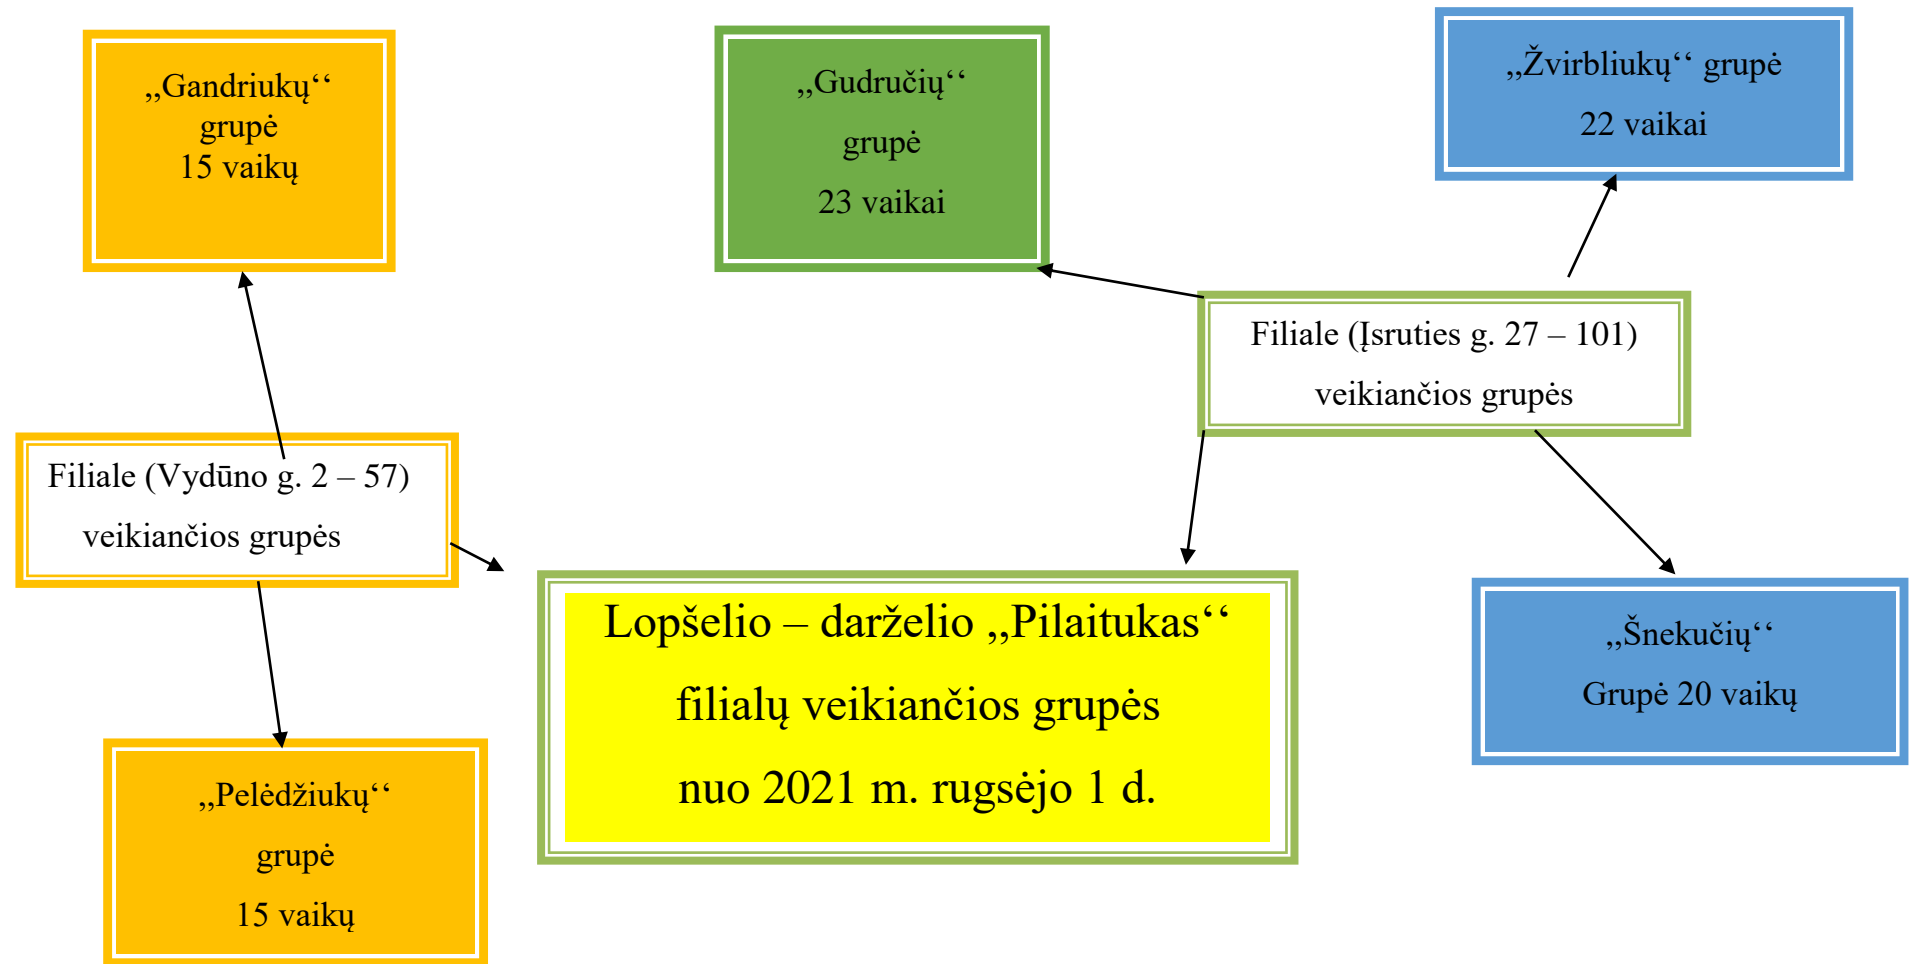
„Gandriukų“ grupė 15 vaikų

„Gudručių“ grupė 23 vaikai

„Žvirbliukų“ grupė 22 vaikai

Filiale (Įsruties g. 27 – 101) veikiančios grupės

Filiale (Vydūno g. 2 – 57) veikiančios grupės

Lopšelio – darželio „Pilaitukas“ filialų veikiančios grupės nuo 2021 m. rugsėjo 1 d.

„Šnekučių“ Grupė 20 vaikų

„Pelėdžiukų“ grupė 15 vaikų